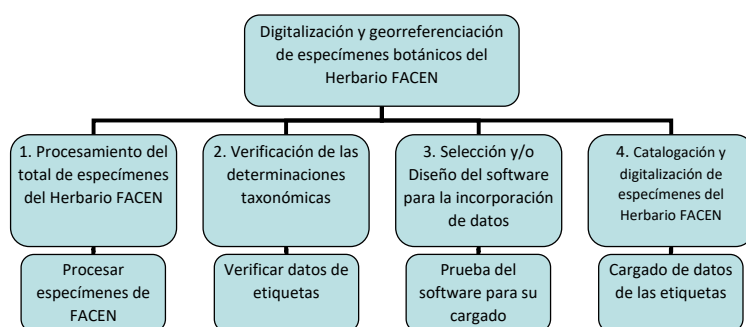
Digitalización y georreferenciación de especímenes botánicos del Herbario FACEN

1. Procesamiento del total de especímenes del Herbario FACEN

Procesar especímenes de FACEN

2. Verificación de las determinaciones taxonómicas

Verificar datos de etiquetas

3. Selección y/o Diseño del software para la incorporación de datos

Prueba del software para su cargado

4. Catalogación y digitalización de especímenes del Herbario FACEN

Cargado de datos de las etiquetas